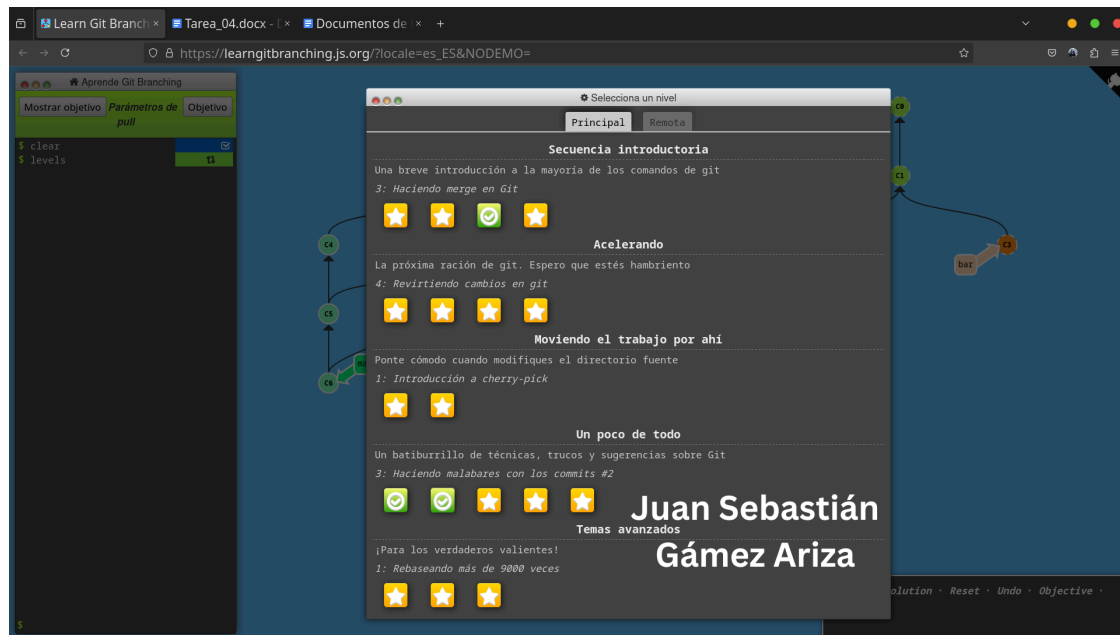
Learn Git Branch ×
Tarea_04.docx - [
Documentos de ×
+
https://learngitbranching.js.org/?locale=es_ES&NODEMO=

Aprende Git Branching
Mostrar objetivo
Parámetros de pull
Objetivo
$ clear
$ levels
$

Selecciona un nivel
Principal
Remota

Secuencia introductoria
Una breve introducción a la mayoría de los comandos de git
3: Haciendo merge en Git

Acelerando
La próxima ración de git. Espero que estés hambriento
4: Revirtiendo cambios en git

Moviendo el trabajo por ahí
Ponte cómodo cuando modifiques el directorio fuente
1: Introducción a cherry-pick

Un poco de todo
Un batiburrillo de técnicas, trucos y sugerencias sobre Git
3: Haciendo malabares con los commits #2

Temas avanzados
¡Para los verdaderos valientes!
1: Rebaseando más de 9000 veces

Juan Sebastián Gámez Ariza

C0
C1
C3
bar
C4
C5
C6

olution · Reset · Undo · Objective ·